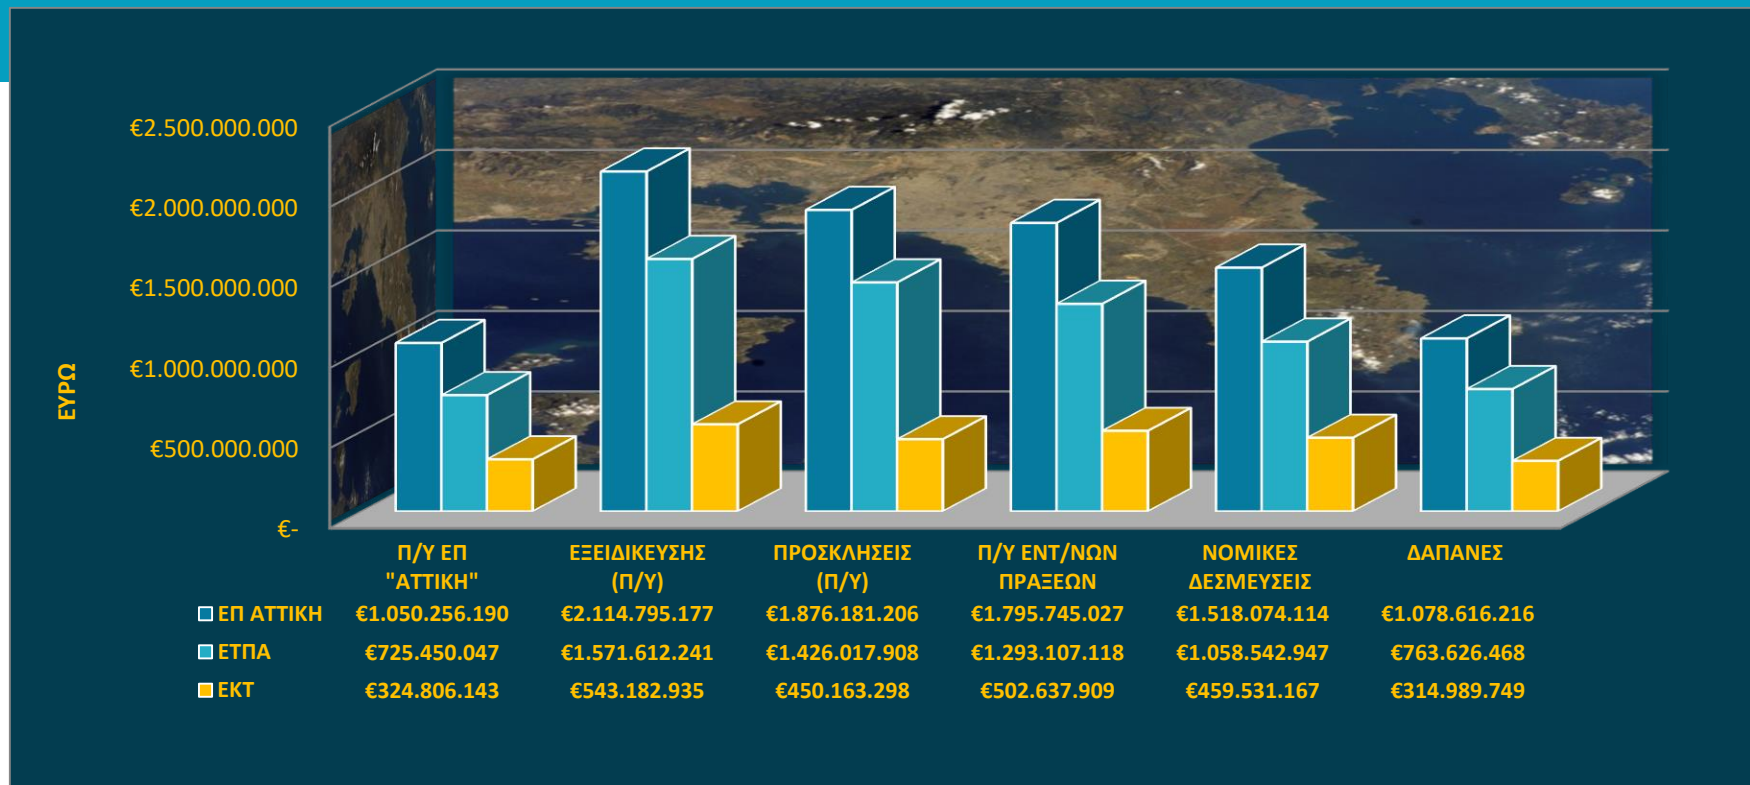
€2.500.000.000
€2.000.000.000
€1.500.000.000
€1.000.000.000
€500.000.000
€-

ΕΥΡΩ

|  | Π/Υ ΕΠ "ΑΤΤΙΚΗ" | ΕΞΕΙΔΙΚΕΥΣΗΣ (Π/Υ) | ΠΡΟΣΚΛΗΣΕΙΣ (Π/Υ) | Π/Υ ΕΝΤ/ΝΩΝ ΠΡΑΞΕΩΝ | ΝΟΜΙΚΕΣ ΔΕΣΜΕΥΣΕΙΣ | ΔΑΠΑΝΕΣ |
|---|---|---|---|---|---|---|
| ΕΠ ΑΤΤΙΚΗ | €1.050.256.190 | €2.114.795.177 | €1.876.181.206 | €1.795.745.027 | €1.518.074.114 | €1.078.616.216 |
| ΕΤΠΑ | €725.450.047 | €1.571.612.241 | €1.426.017.908 | €1.293.107.118 | €1.058.542.947 | €763.626.468 |
| ΕΚΤ | €324.806.143 | €543.182.935 | €450.163.298 | €502.637.909 | €459.531.167 | €314.989.749 |